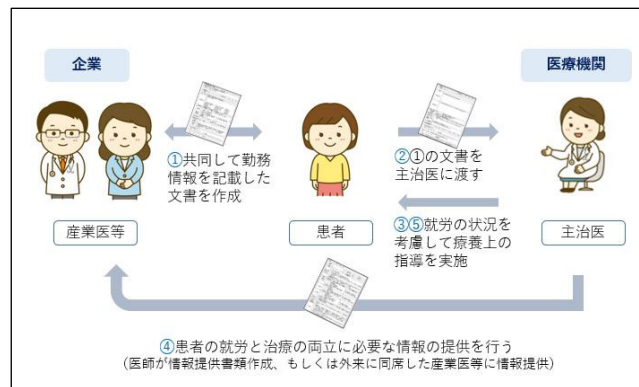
企業

医療機関

①共同して勤務情報を記載した文書を作成

②①の文書を主治医に渡す

産業医等

患者

主治医

③⑤就労の状況を考慮して療養上の指導を実施

④患者の就労と治療の両立に必要な情報の提供を行う
(医師が情報提供書類作成、もしくは外来に同席した産業医等に情報提供)